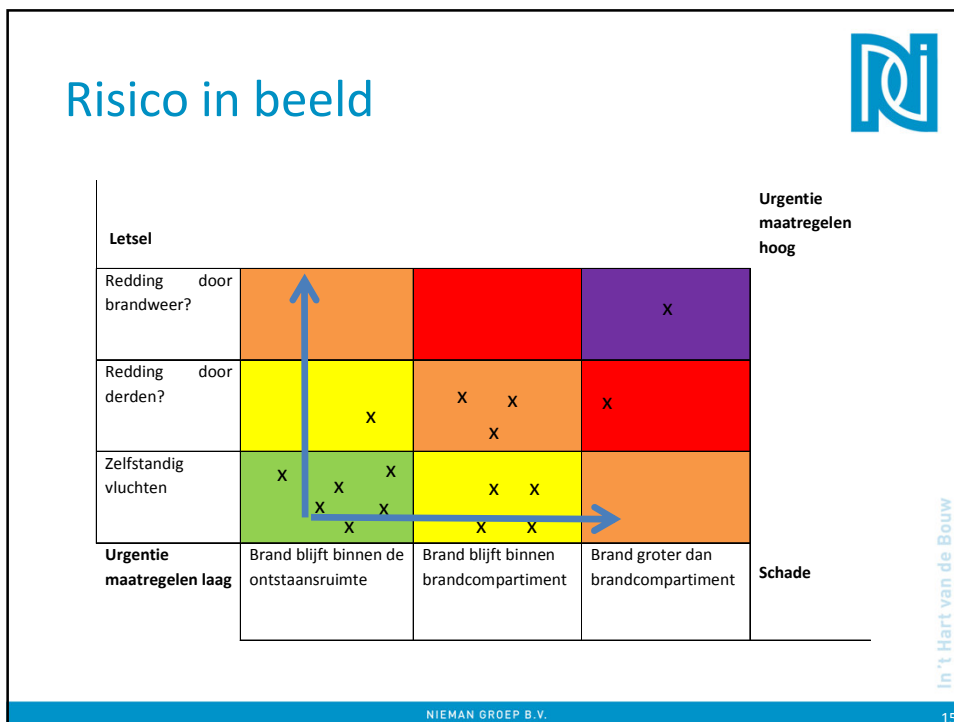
Risico in beeld

| Letsel | | | | Urgentie maatregelen hoog |
|---|---|---|---|---|
| Redding door brandweer? | | | x | |
| Redding door derden? | x | x x x | x | |
| Zelfstandig vluchten | x x x x x x | x x x x | | |
| Urgentie maatregelen laag | Brand blijft binnen de ontstaansruimte | Brand blijft binnen brandcompartiment | Brand groter dan brandcompartiment | Schade |

In 't Hart van de Bouw

NIEMAN GROEP B.V.

15